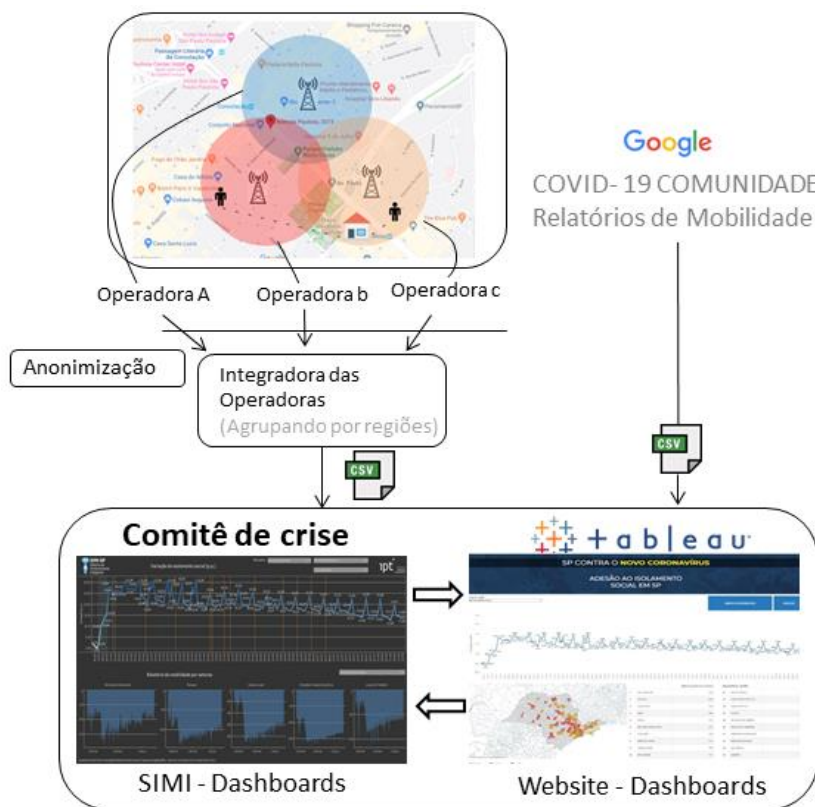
Google

COVID- 19 COMUNIDADE

Relatórios de Mobilidade

Operadora A

Operadora b

Operadora c

Anonimização

Integradora das Operadoras

(Agrupando por regiões)

CSV

CSV

Comitê de crise

+ a b | e a u

ipt

SP CONTRA O NOVO CORONAVÍRUS

ADESÃO AO ISOLAMENTO SOCIAL EM SP

SIMI - Dashboards

Website - Dashboards